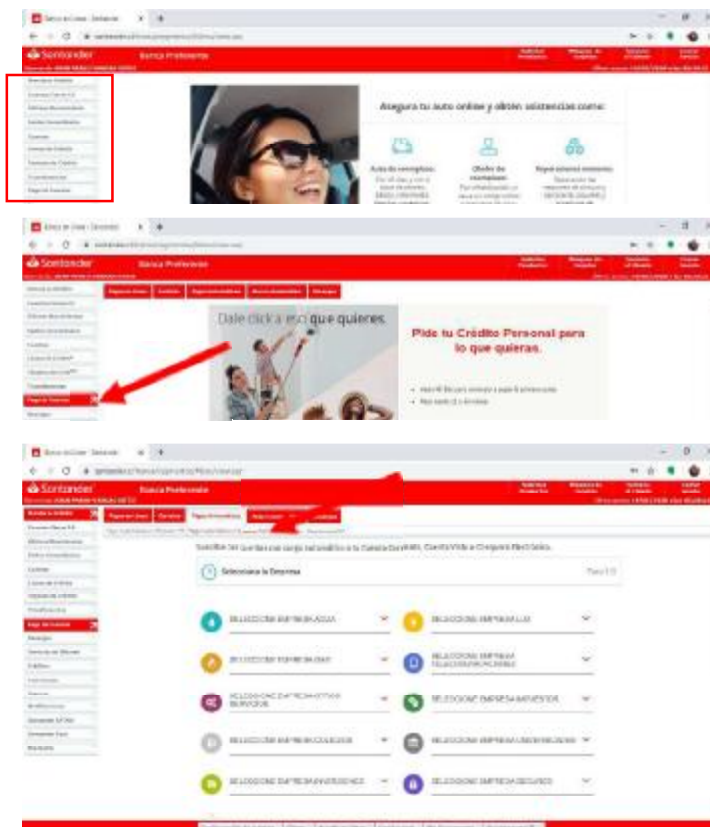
Santander
Banca Preferente

Asegura tu auto online y obtén asistencias como:

Auto de reemplazo
Chofer de reemplazo
Reparaciones menores

Santander
Banca Preferente

Dale click a lo que quieres.

Pide tu Crédito Personal para lo que quieras.

Pago de Servicios

Santander
Banca Preferente

Selecciona la Empresa

SELECCIONE EMPRESA AGUA
SELECCIONE EMPRESA LUZ
SELECCIONE EMPRESA GAS
SELECCIONE EMPRESA TELECOMUNICACIONES
SELECCIONE EMPRESA OTROS SERVICIOS
SELECCIONE EMPRESA IMPUESTOS
SELECCIONE EMPRESA
SELECCIONE EMPRESA
SELECCIONE EMPRESA
SELECCIONE EMPRESA SEGUROS